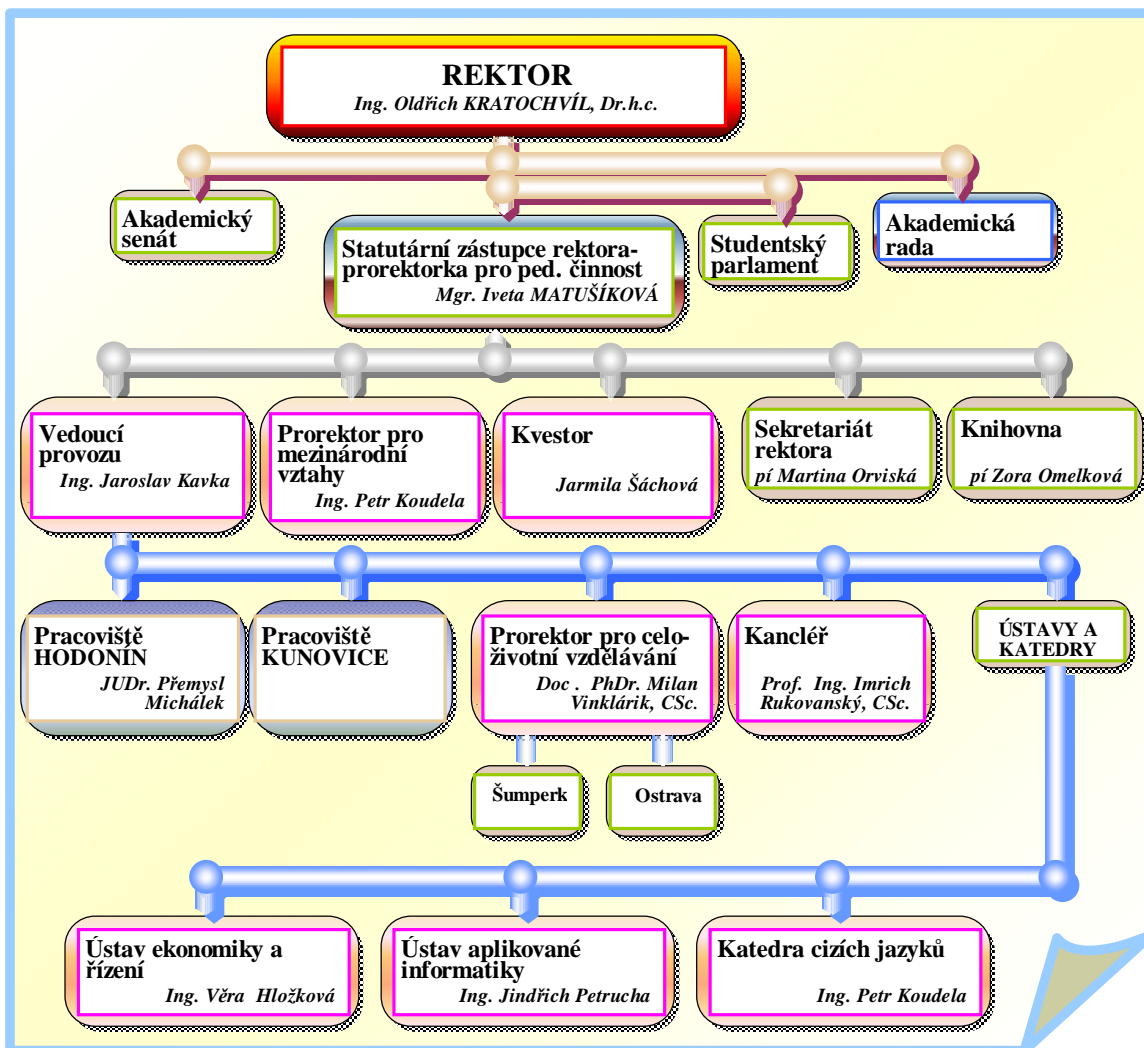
REKTOR
Ing. Oldřich KRATOCHVÍL, Dr.h.c.

Akademický senát

Statutární zástupce rektora-prorektorka pro ped. činnost
Mgr. Iveta MATUŠÍKOVÁ

Studentský parlament

Akademická rada

Vedoucí provozu
Ing. Jaroslav Kavka

Prorektor pro mezinárodní vztahy
Ing. Petr Koudela

Kvestor
Jarmila Šáchová

Sekretariát rektora
pí Martina Orviská

Knihovna
pí Zora Omelková

Pracoviště HODONÍN
JUDr. Přemysl Michálek

Pracoviště KUNOVICE

Prorektor pro celoživotní vzdělávání
Doc . PhDr. Milan Vinklárik, CSc.

Kancléř
Prof. Ing. Imrich Rukovanský, CSc.

ÚSTAVY A KATEDRY

Šumperk

Ostrava

Ústav ekonomiky a řízení
Ing. Věra Hložková

Ústav aplikované informatiky
Ing. Jindřich Petrucha

Katedra cizích jazyků
Ing. Petr Koudela